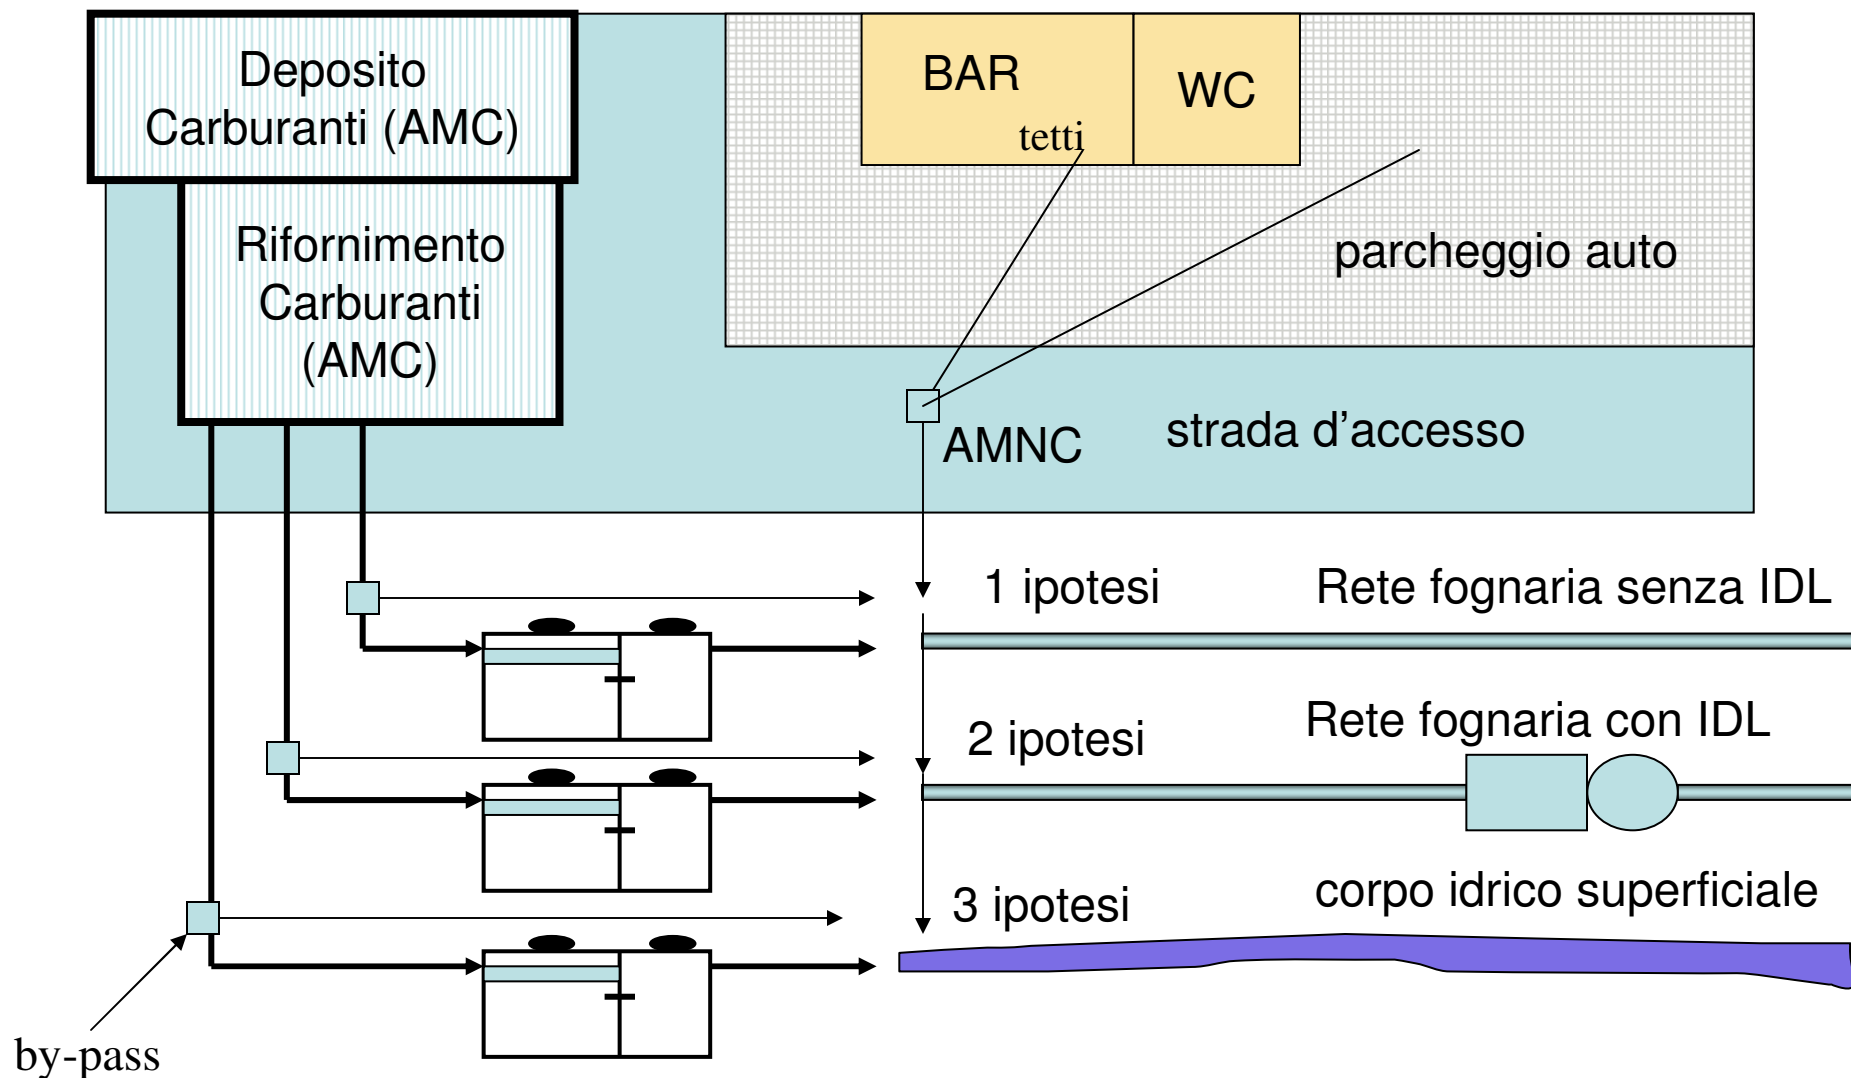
Deposito Carburanti (AMC)

Rifornimento Carburanti (AMC)

BAR

WC

tetti

parcheggio auto

AMNC

strada d’accesso

1 ipotesi

Rete fognaria senza IDL

2 ipotesi

Rete fognaria con IDL

3 ipotesi

corpo idrico superficiale

by-pass